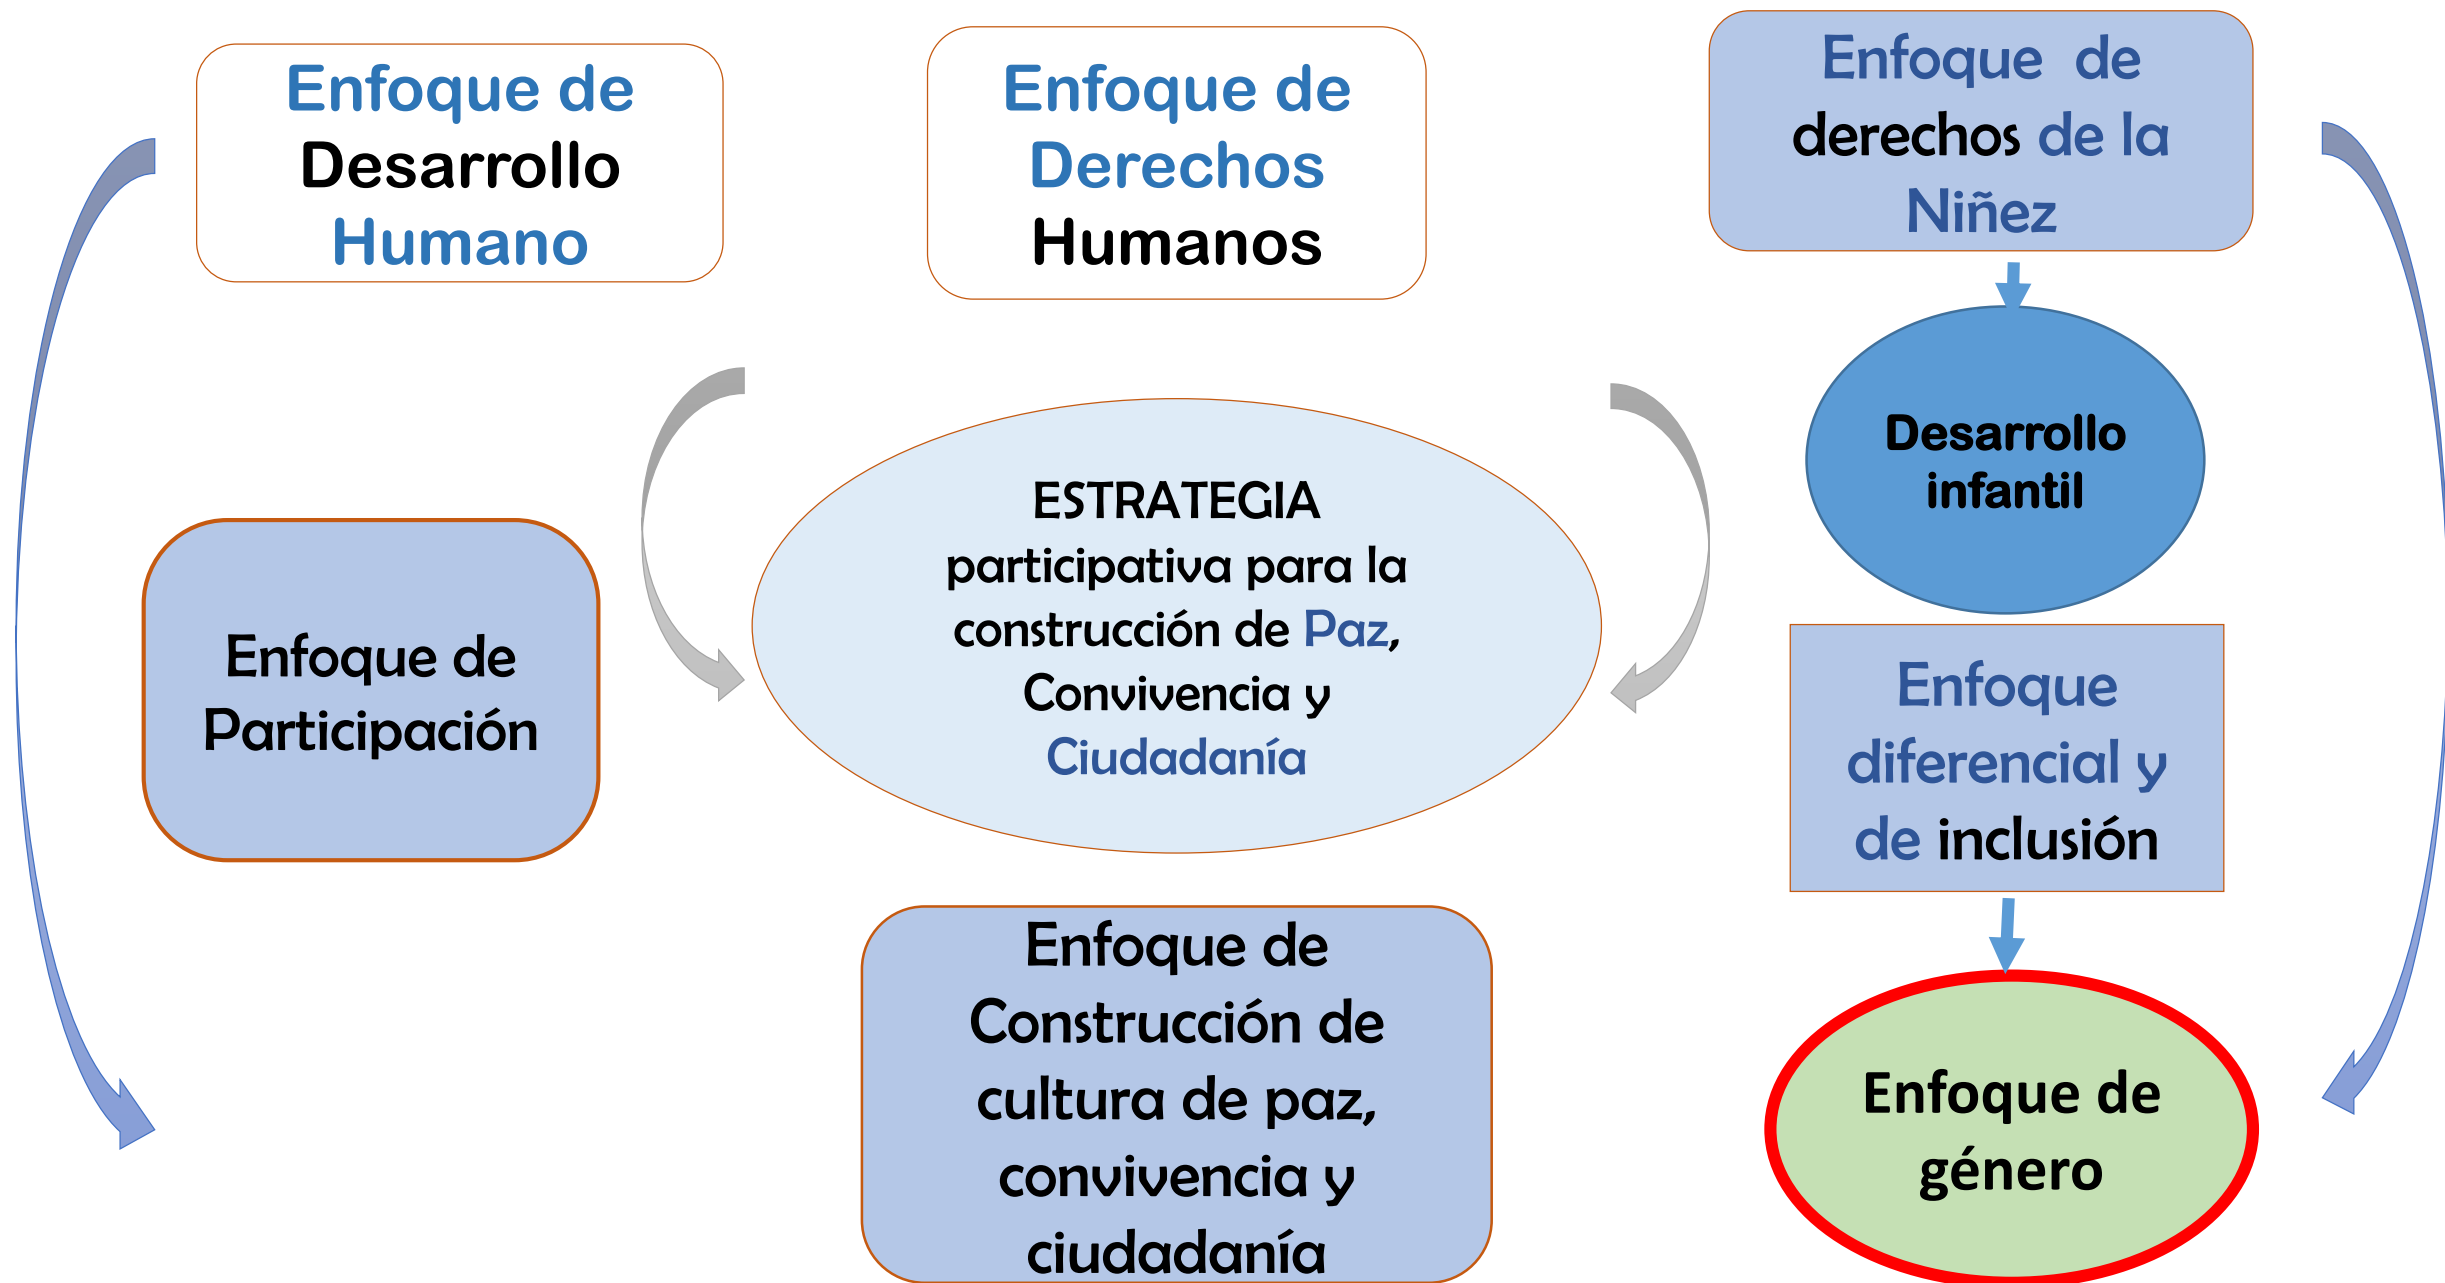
Enfoque de Desarrollo Humano

Enfoque de Derechos Humanos

Enfoque de derechos de la Niñez

Desarrollo infantil

Enfoque de Participación

ESTRATEGIA participativa para la construcción de Paz, Convivencia y Ciudadanía

Enfoque diferencial y de inclusión

Enfoque de Construcción de cultura de paz, convivencia y ciudadanía

Enfoque de género